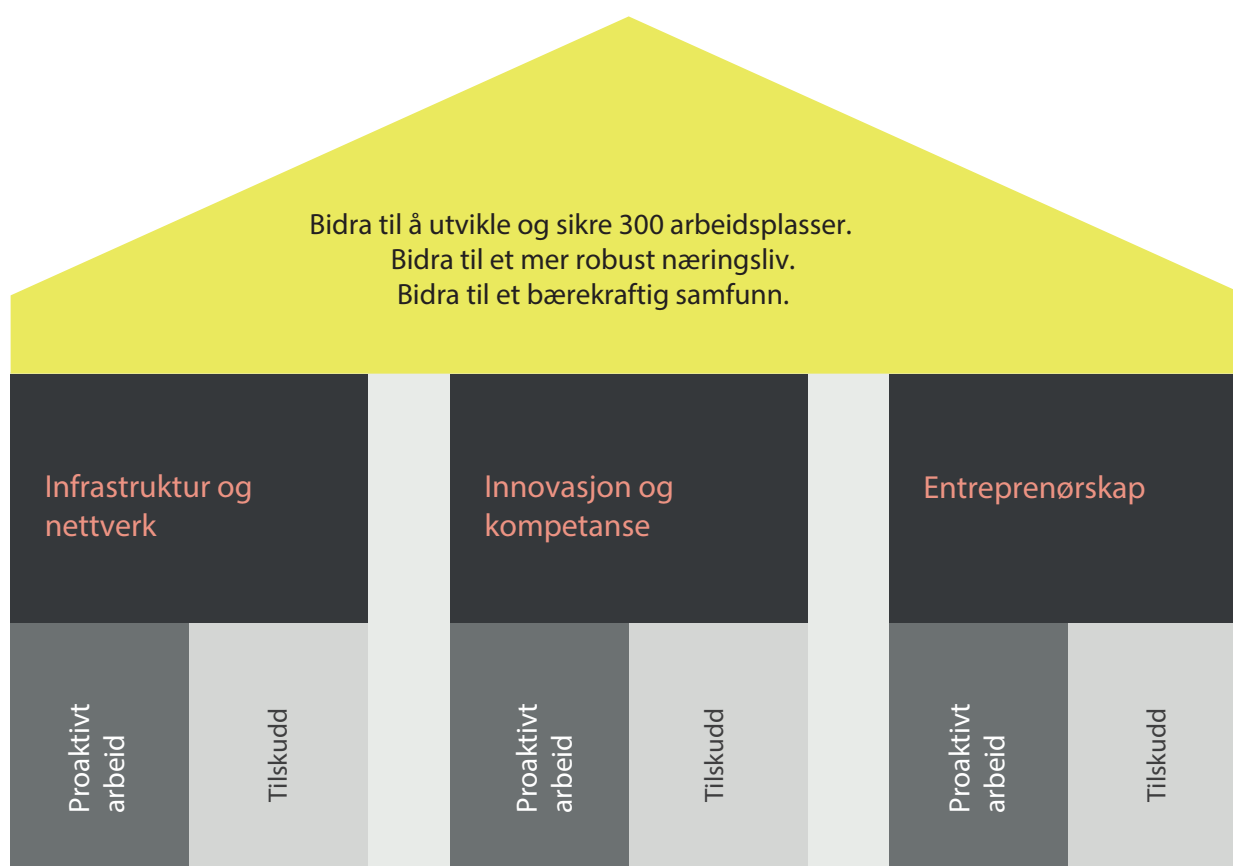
Bidra til å utvikle og sikre 300 arbeidsplasser.
Bidra til et mer robust næringsliv.
Bidra til et bærekraftig samfunn.

Infrastruktur og nettverk

Proaktivt arbeid

Tilskudd

Innovasjon og kompetanse

Proaktivt arbeid

Tilskudd

Entreprenørskap

Proaktivt arbeid

Tilskudd